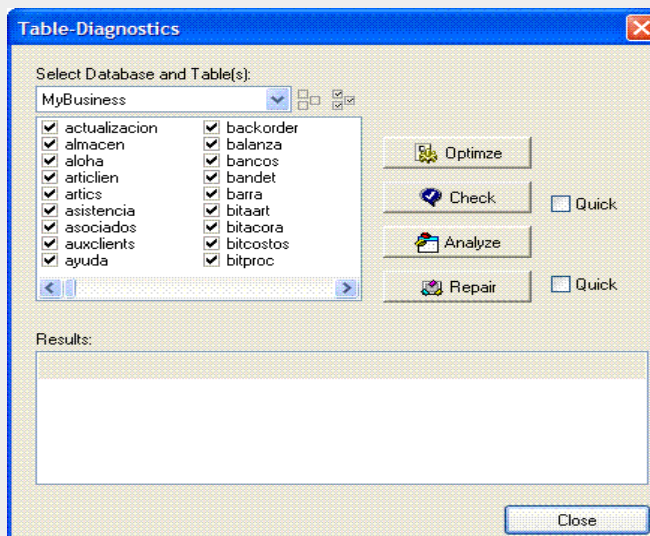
Table-Diagnostics

Select Database and Table(s):

MyBusiness

actualizacion
almacen
aloha
articlien
artics
asistencia
asociados
auxclients
ayuda

backorder
balanza
bancos
bandet
barra
bitaart
bitacora
bitcostos
bitproc

Optimze

Check

Quick

Analyze

Repair

Quick

Results:

Close